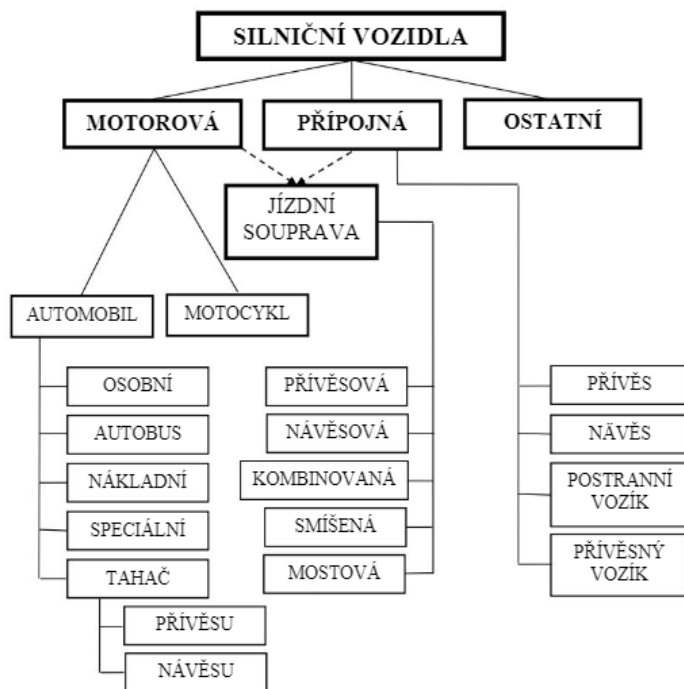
SILNIČNÍ VOZIDLA

MOTOROVÁ

PŘÍPOJNÁ

OSTATNÍ

JÍZDNÍ SOUPRAVA

AUTOMOBIL

MOTOCYKL

OSOBNÍ

AUTOBUS

NÁKLADNÍ

SPECIÁLNÍ

TAHAČ

PŘÍVĚSU

NÁVĚSU

PŘÍVĚSOVÁ

NÁVĚSOVÁ

KOMBINOVANÁ

SMÍŠENÁ

MOSTOVÁ

PŘÍVĚS

NÁVĚS

POSTRANNÍ VOZÍK

PŘÍVĚSNÝ VOZÍK